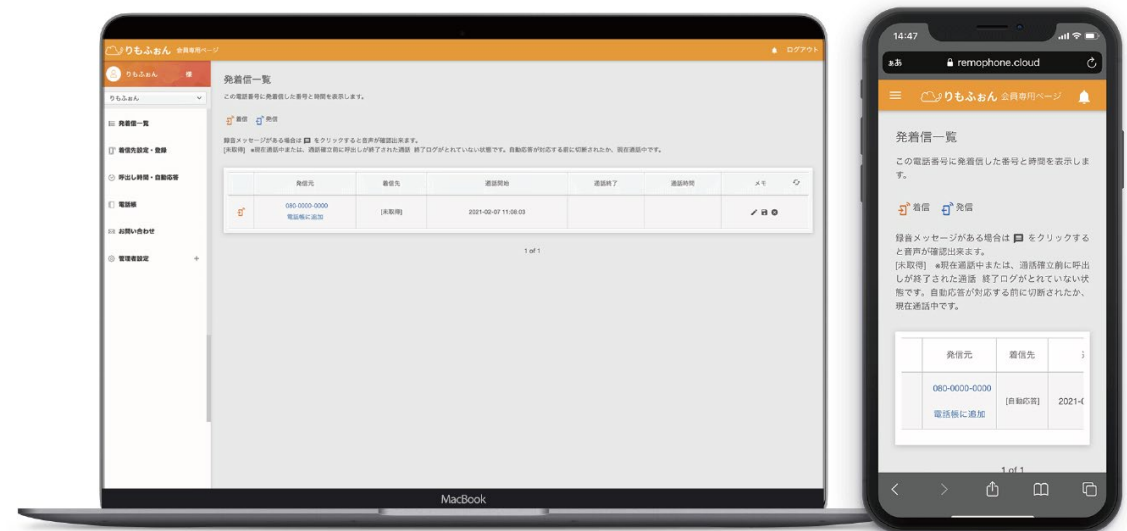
りもふぉん 会員専用ページ

ログアウト

りもふぉん 様

りもふぉん

発着信一覧

着信先設定・登録

呼出し時間・自動応答

電話帳

お問い合わせ

管理者設定 +

発着信一覧

この電話番号に発着信した番号と時間を表示します。

着信 発信

録音メッセージがある場合は をクリックすると音声が確認出来ます。
[未取得] ＊現在通話中または、通話確立前に呼出しが終了された通話 終了ログがとれていない状態です。自動応答が対応する前に切断されたか、現在通話中です。

| | 発信元 | 着信先 | 通話開始 | 通話終了 | 通話時間 | メモ |
|---|---|---|---|---|---|---|
| | 080-0000-0000 電話帳に追加 | [未取得] | 2021-02-07 11:08:03 | | | |

1 of 1

MacBook

14:47

あA remophone.cloud

りもふぉん 会員専用ページ

発着信一覧

この電話番号に発着信した番号と時間を表示します。

着信 発信

録音メッセージがある場合は をクリックすると音声が確認出来ます。
[未取得] ＊現在通話中または、通話確立前に呼出しが終了された通話 終了ログがとれていない状態です。自動応答が対応する前に切断されたか、現在通話中です。

| | 発信元 | 着信先 | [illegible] |
|---|---|---|---|
| | 080-0000-0000 電話帳に追加 | [自動応答] | 2021-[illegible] |

1 of 1